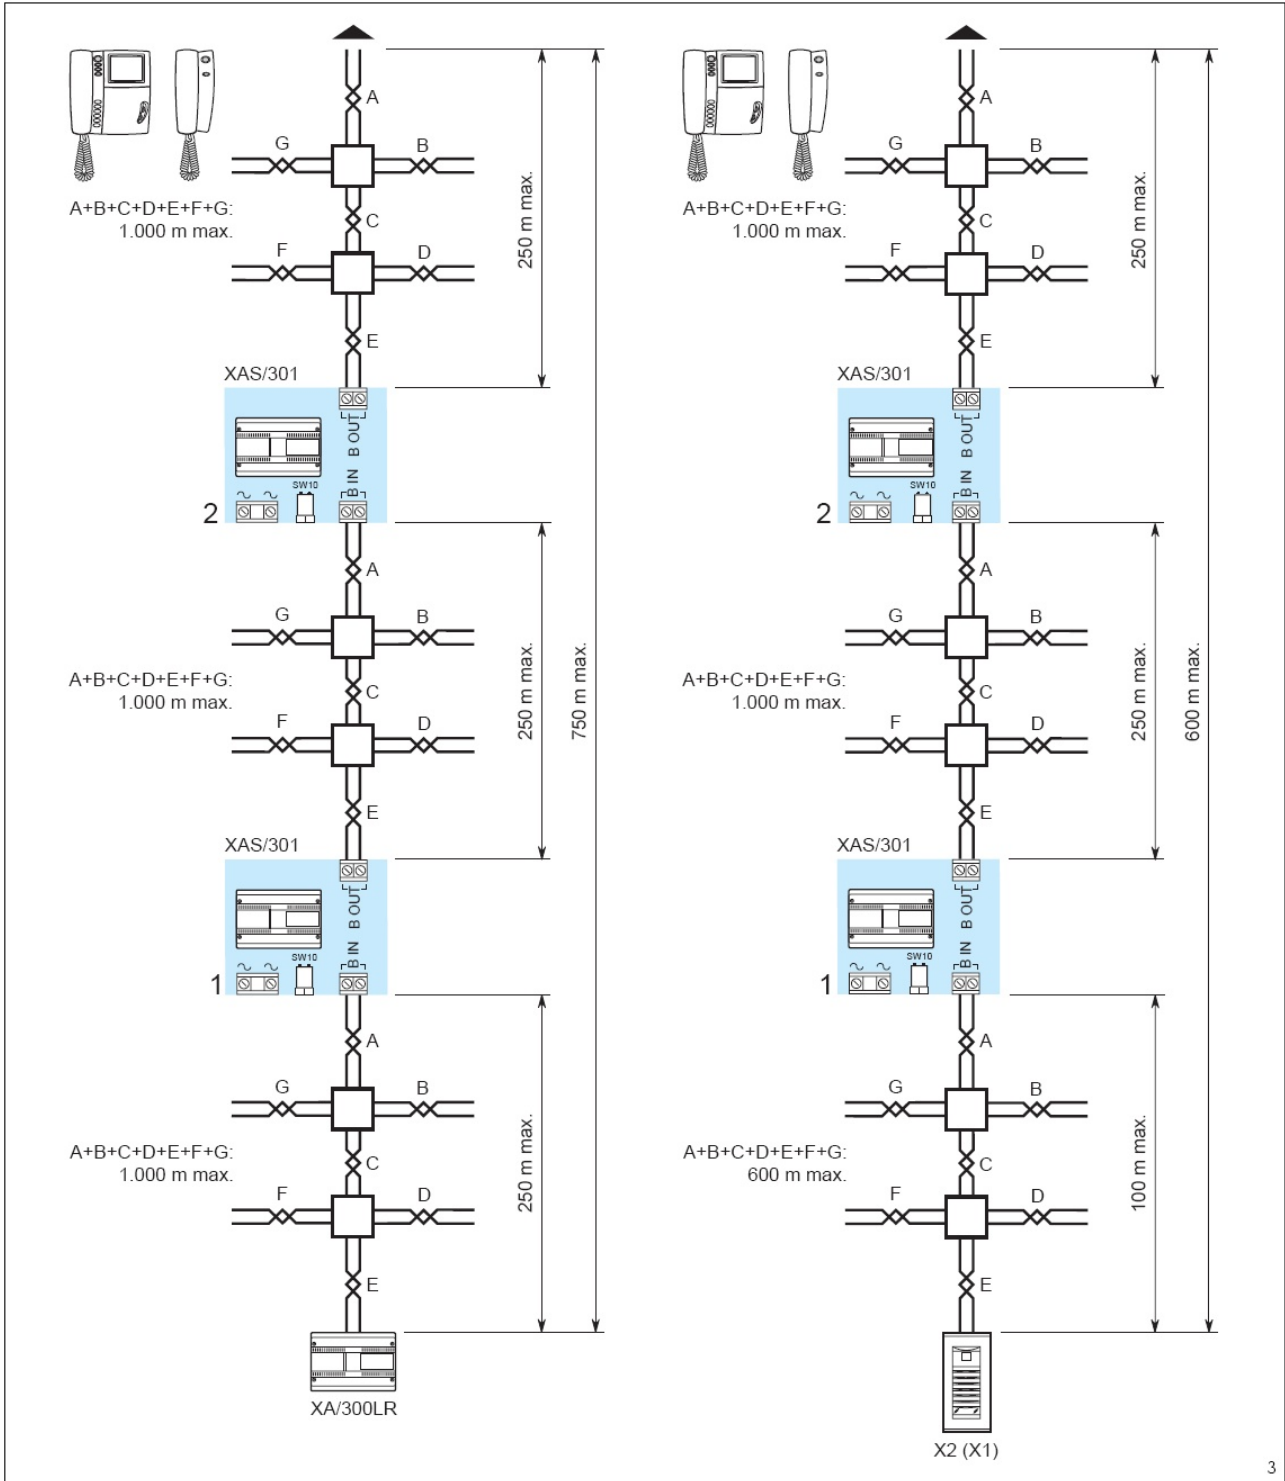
A+B+C+D+E+F+G:
1.000 m max.

A

G

B

C

F

D

E

250 m max.

750 m max.

XAS/301

B OUT

B IN

SW10

2

A

G

B

A+B+C+D+E+F+G:
1.000 m max.

C

F

D

E

250 m max.

XAS/301

B OUT

B IN

SW10

1

A

G

B

A+B+C+D+E+F+G:
1.000 m max.

C

F

D

E

250 m max.

XA/300LR

A+B+C+D+E+F+G:
1.000 m max.

A

G

B

C

F

D

E

250 m max.

600 m max.

XAS/301

B OUT

B IN

SW10

2

A

G

B

A+B+C+D+E+F+G:
1.000 m max.

C

F

D

E

250 m max.

XAS/301

B OUT

B IN

SW10

1

A

G

B

A+B+C+D+E+F+G:
600 m max.

C

F

D

E

100 m max.

X2 (X1)

3